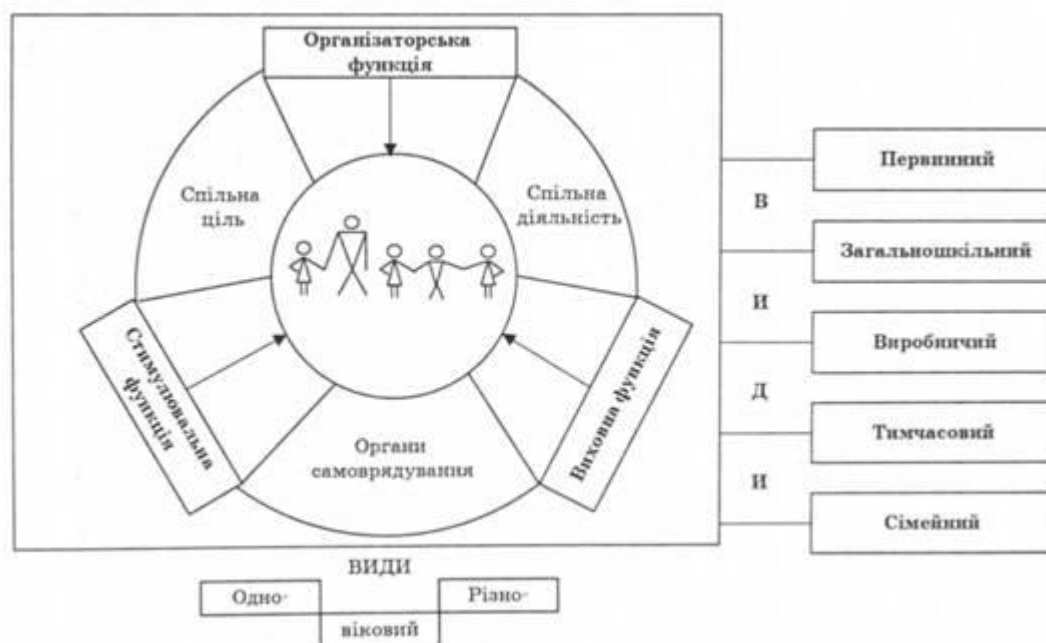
Організаторська функція

Спільна ціль

Спільна діяльність

Стимулювальна функція

Виховна функція

Органи самоврядування

Первинний

В

Загальношкільний

И

Виробничий

Д

Тимчасовий

И

Сімейний

ВИДИ

Одно-

Різно-

віковий